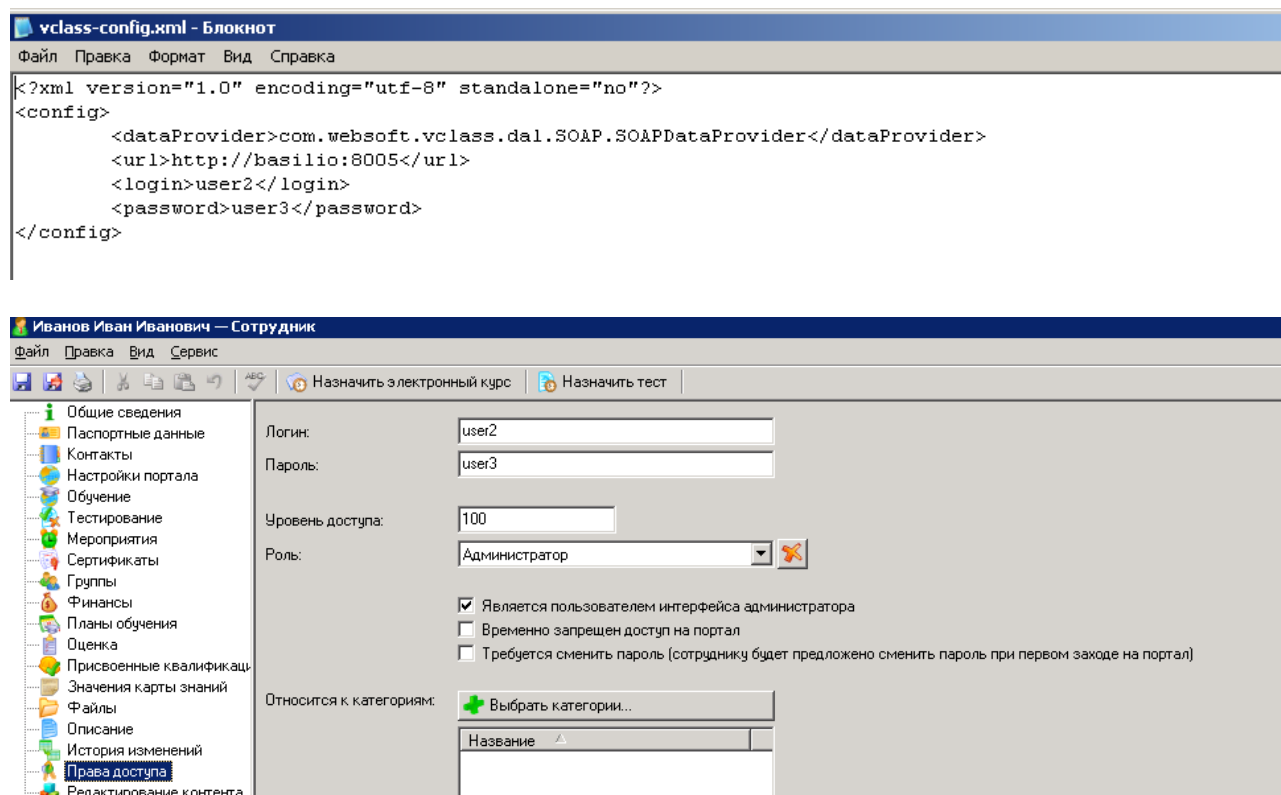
vclass-config.xml - Блокнот

Файл Правка Формат Вид Справка

<?xml version="1.0" encoding="utf-8" standalone="no"?>
<config>
<dataProvider>com.websoft.vclass.dal.SOAP.SOAPDataProvider</dataProvider>
<url>http://basilio:8005</url>
<login>user2</login>
<password>user3</password>
</config>

Иванов Иван Иванович — Сотрудник

Файл Правка Вид Сервис

Назначить электронный курс | Назначить тест

Общие сведения
Паспортные данные
Контакты
Настройки портала
Обучение
Тестирование
Мероприятия
Сертификаты
Группы
Финансы
Планы обучения
Оценка
Присвоенные квалификац
Значения карты знаний
Файлы
Описание
История изменений
Права доступа
Редактирование контента

Логин: user2
Пароль: user3

Уровень доступа: 100
Роль: Администратор

☑ Является пользователем интерфейса администратора
☐ Временно запрещен доступ на портал
☐ Требуется сменить пароль (сотруднику будет предложено сменить пароль при первом заходе на портал)

Относится к категориям: Выбрать категории...

Название